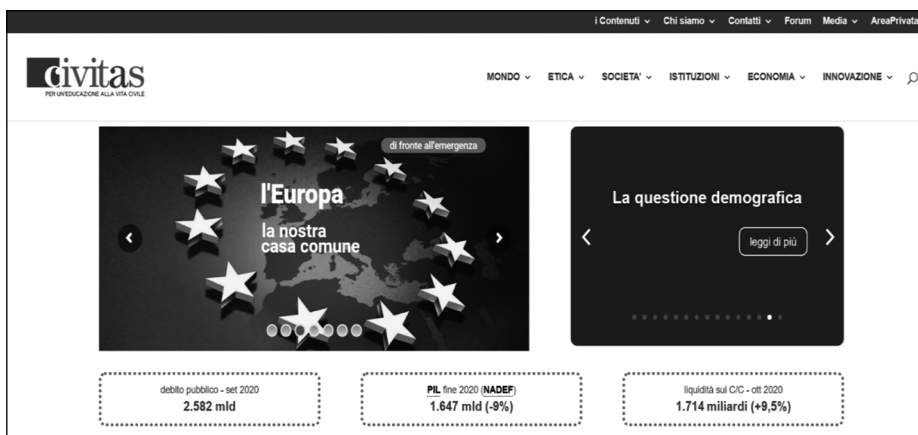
i Contenuti ⌄ Chi siamo ⌄ Contatti ⌄ Forum Media ⌄ AreaPrivata

civitas
PER UN'EDUCAZIONE ALLA VITA CIVILE

MONDO ⌄ ETICA ⌄ SOCIETA' ⌄ ISTITUZIONI ⌄ ECONOMIA ⌄ INNOVAZIONE ⌄

di fronte all'emergenza

l'Europa
la nostra casa comune

La questione demografica

leggi di più

debito pubblico - set 2020
2.582 mld

PIL fine 2020 (NADEF)
1.647 mld (-9%)

liquidità sui C/C - ott 2020
1.714 miliardi (+9,5%)